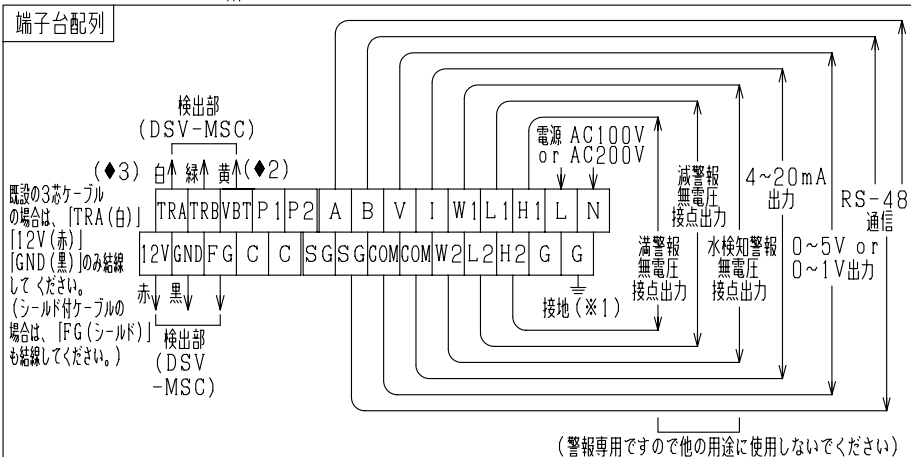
端子台配列

検出部
(DSV-MSC)

(◆3) 白 緑 黄 (◆2)

電源 AC100V
or AC200V

既設の3芯ケーブルの場合は、「TRA(白)」「12V(赤)」「GND(黒)」のみ結線してください。
(シールド付ケーブルの場合は、「FG(シールド)」も結線してください。)

| TRA | TRB | VBT | P1 | P2 | A | B | V | I | W1 | L1 | H1 | L | N |
|---|---|---|---|---|---|---|---|---|---|---|---|---|---|
| 12V | GND | FG | C | C | SG | SG | COM | COM | W2 | L2 | H2 | G | G |

赤 黒

検出部
(DSV
-MSC)

接地(※1)

減警報
無電圧
接点出力

満警報
無電圧
接点出力

水検知警報
無電圧
接点出力

4~20mA
出力

0~5V or
0~1V出力

RS-485
通信

(警報専用ですので他の用途に使用しないでください)